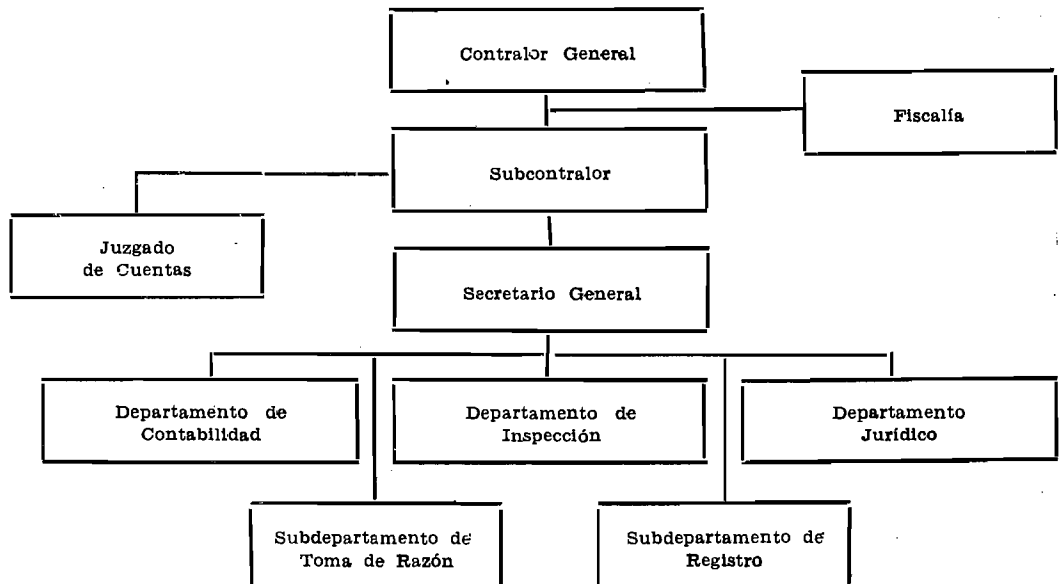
Contralor General

Fiscalía

Subcontralor

Juzgado de Cuentas

Secretario General

Departamento de Contabilidad

Departamento de Inspección

Departamento Jurídico

Subdepartamento de Toma de Razón

Subdepartamento de Registro